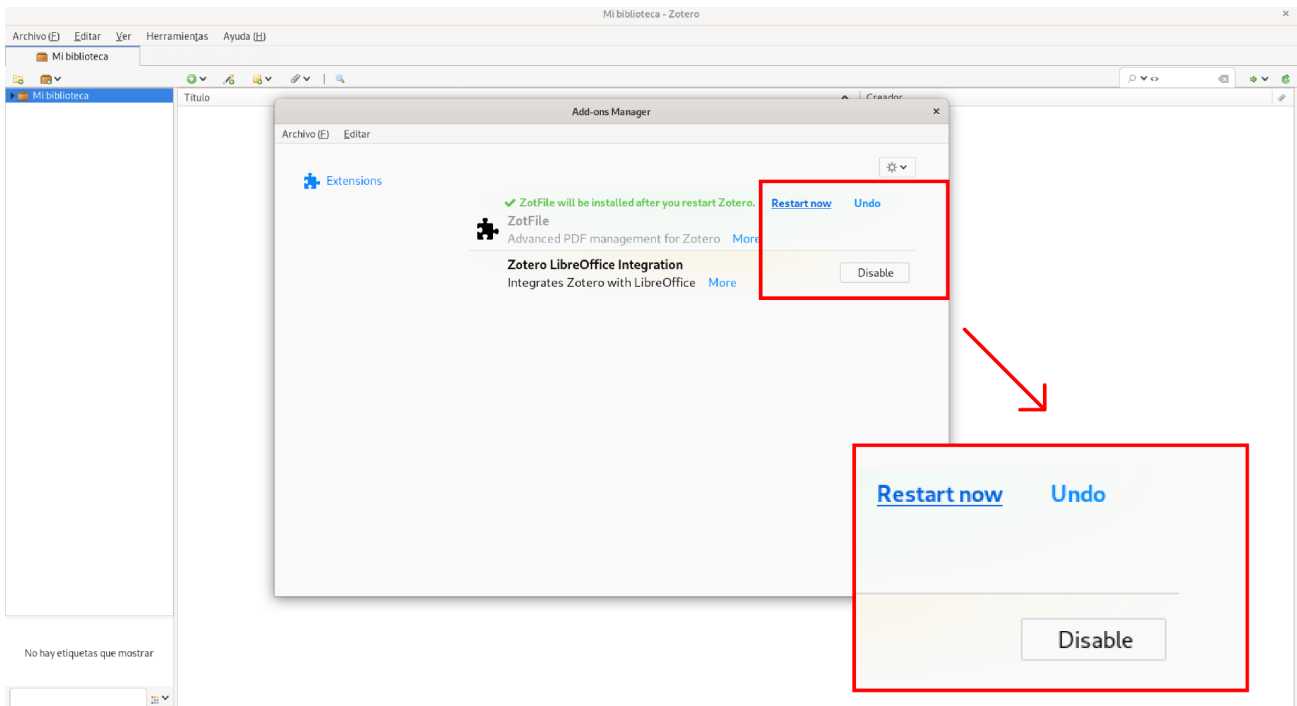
Mi biblioteca - Zotero

Archivo (F) Editar Ver Herramientas Ayuda (H)

Mi biblioteca

Mi biblioteca

Título

Creador

Add-ons Manager

Archivo (F) Editar

Extensions

✔ ZotFile will be installed after you restart Zotero.

Restart now Undo

ZotFile

Advanced PDF management for Zotero More

Zotero LibreOffice Integration

Integrates Zotero with LibreOffice More

Disable

Restart now Undo

Disable

No hay etiquetas que mostrar